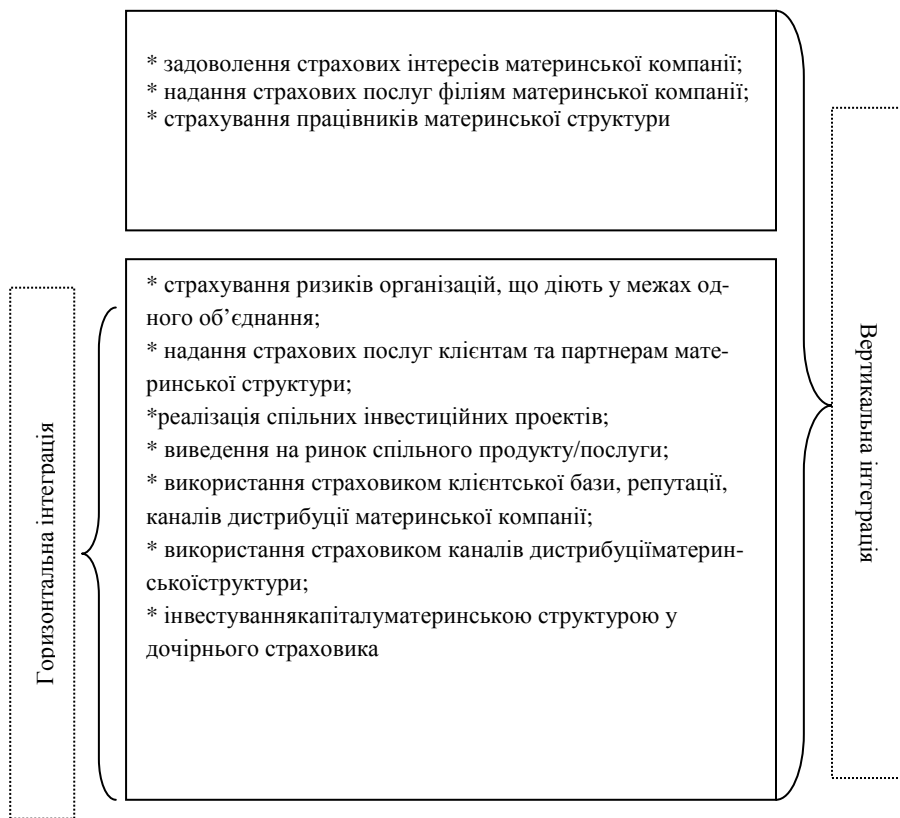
* задоволення страхових інтересів материнської компанії;
* надання страхових послуг філіям материнської компанії;
* страхування працівників материнської структури

* страхування ризиків організацій, що діють у межах одного об'єднання;
* надання страхових послуг клієнтам та партнерам материнської структури;
*реалізація спільних інвестиційних проектів;
* виведення на ринок спільного продукту/послуги;
* використання страховиком клієнтської бази, репутації, каналів дистрибуції материнської компанії;
* використання страховиком каналів дистрибуціїматеринськоїструктури;
* інвестуванняkапіталуматеринською структурою у дочірнього страховика

Горизонтальна інтеграція

Вертикальна інтеграція